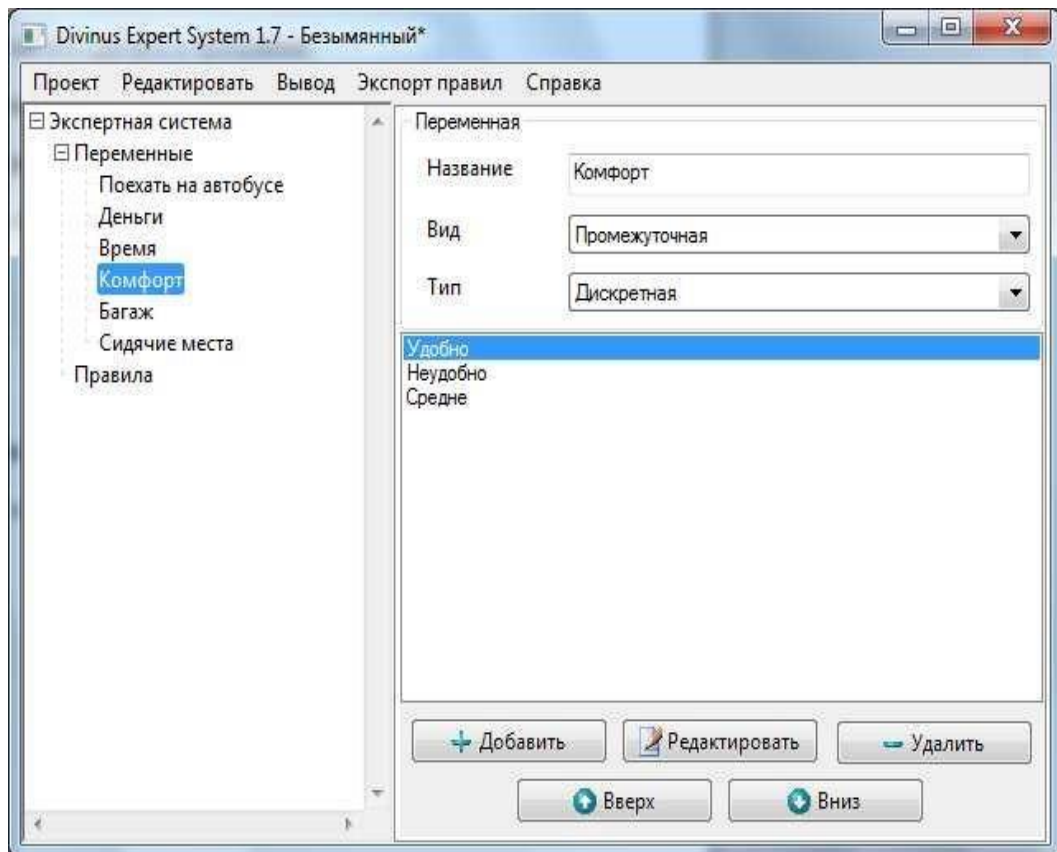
Divinus Expert System 1.7 - Безымянный*

Проект Редактировать Вывод Экспорт правил Справка

⊟ Экспертная система
⊟ Переменные
Поехать на автобусе
Деньги
Время
Комфорт
Багаж
Сидячие места
Правила

Переменная

Название Комфорт

Вид Промежуточная

Тип Дискретная

Удобно
Неудобно
Средне

Добавить Редактировать Удалить

Вверх Вниз